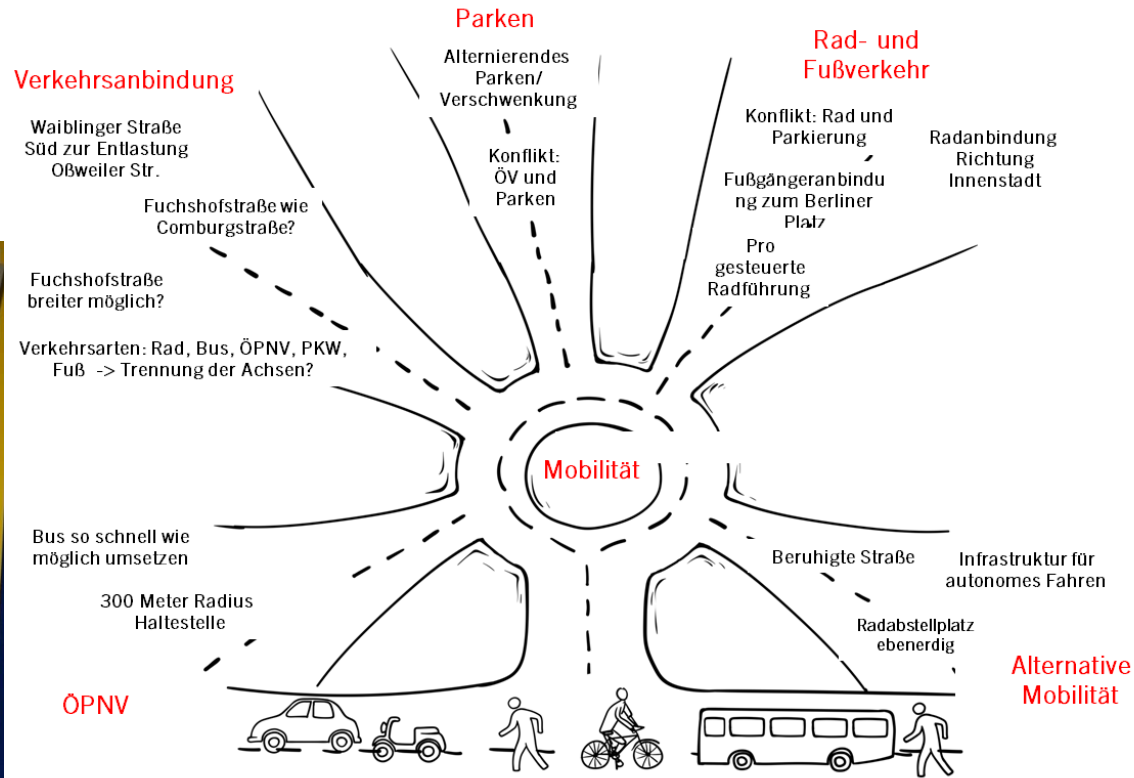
Parken

Verkehrsanbindung

Rad- und Fußverkehr

Alternierendes Parken/ Verschwenkung

Waiblinger Straße Süd zur Entlastung Oßweiler Str.

Konflikt: ÖV und Parken

Konflikt: Rad und Parkierung

Radanbindung Richtung Innenstadt

Fuchshofstraße wie Comburgstraße?

Fußgängeranbindung zum Berliner Platz

Pro gesteuerte Radführung

Fuchshofstraße breiter möglich?

Verkehrsarten: Rad, Bus, ÖPNV, PKW, Fuß -> Trennung der Achsen?

Mobilität

Bus so schnell wie möglich umsetzen

Beruhigte Straße

Infrastruktur für autonomes Fahren

300 Meter Radius Haltestelle

Radabstellplatz ebenerdig

Alternative Mobilität

ÖPNV